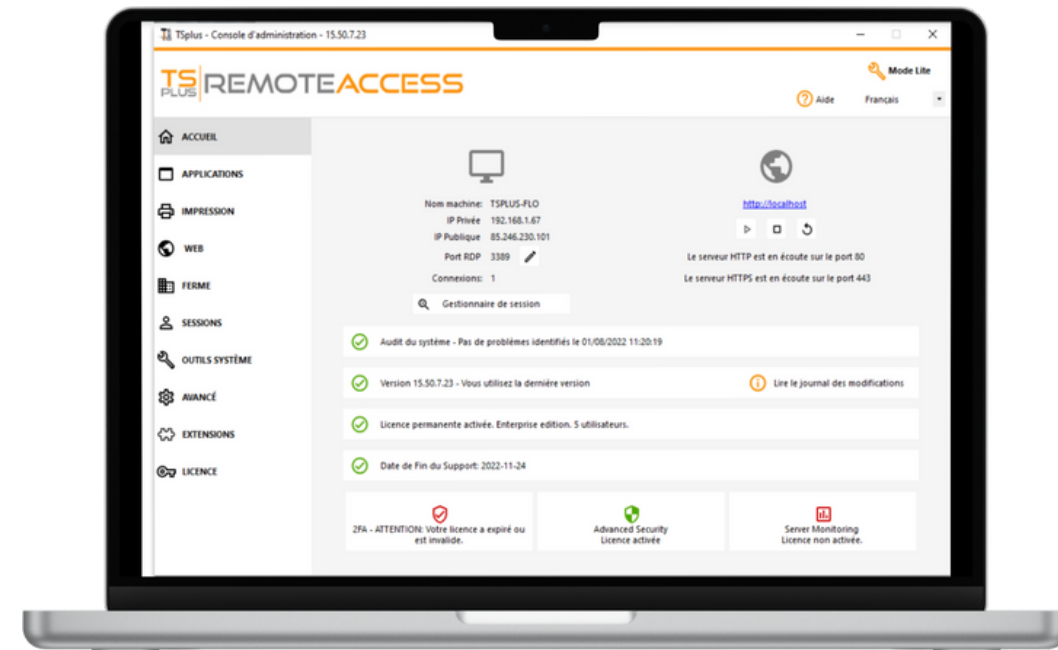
TSplus - Console d'administration - 15.50.7.23

TS PLUS REMOTEACCESS

Mode Lite

Aide

Français

ACCUEIL

APPLICATIONS

IMPRESSION

WEB

FERME

SESSIONS

OUTILS SYSTÈME

AVANCÉ

EXTENSIONS

LICENCE

Nom machine: TSPLUS-FLO
IP Privée 192.168.1.67
IP Publique 85.246.230.101
Port RDP 3389
Connexions: 1

Gestionnaire de session

http://localhost

Le serveur HTTP est en écoute sur le port 80

Le serveur HTTPS est en écoute sur le port 443

Audit du système - Pas de problèmes identifiés le 01/08/2022 11:20:19

Version 15.50.7.23 - Vous utilisez la dernière version

Lire le journal des modifications

Licence permanente activée. Enterprise edition. 5 utilisateurs.

Date de Fin du Support: 2022-11-24

2FA - ATTENTION: Votre licence a expiré ou est invalide.

Advanced Security Licence activée

Server Monitoring Licence non activée.